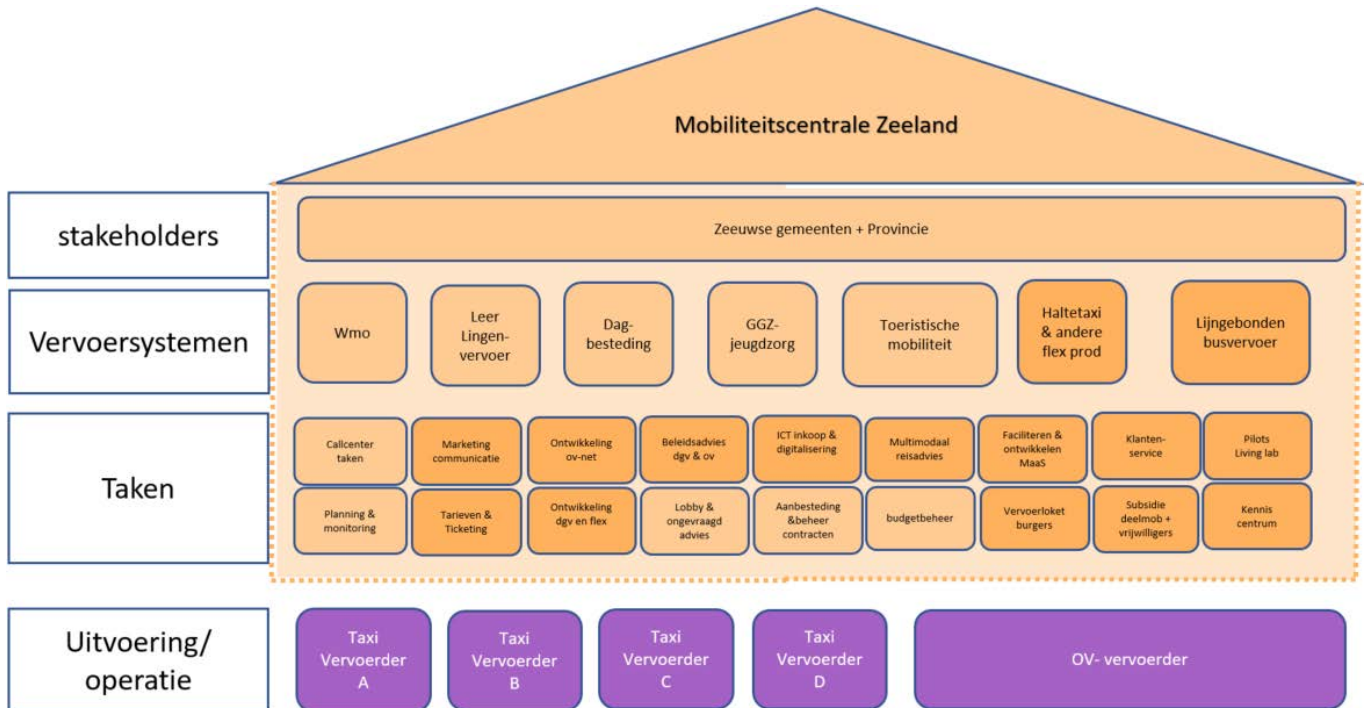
Mobiliteitscentrale Zeeland

stakeholders

Zeeuwse gemeenten + Provincie

Vervoersystemen

Wmo

Leer Lingen-vervoer

Dag-besteding

GGZ-jeugdzorg

Toeristische mobiliteit

Haltetaxi & andere flex prod

Lijngebonden busvervoer

Taken

Callcenter taken

Marketing communicatie

Ontwikkeling ov-net

Beleidsadvies dgv & ov

ICT inkoop & digitalisering

Multimodaal reisadvies

Faciliteren & ontwikkelen MaaS

Klanten-service

Pilots Living lab

Planning & monitoring

Tarieven & Ticketing

Ontwikkeling dgv en flex

Lobby & ongevraagd advies

Aanbesteding &beheer contracten

budgetbeheer

Vervoerloket burgers

Subsidie deelmob + vrijwilligers

Kennis centrum

Uitvoering/ operatie

Taxi Vervoerder A

Taxi Vervoerder B

Taxi Vervoerder C

Taxi Vervoerder D

OV- vervoerder